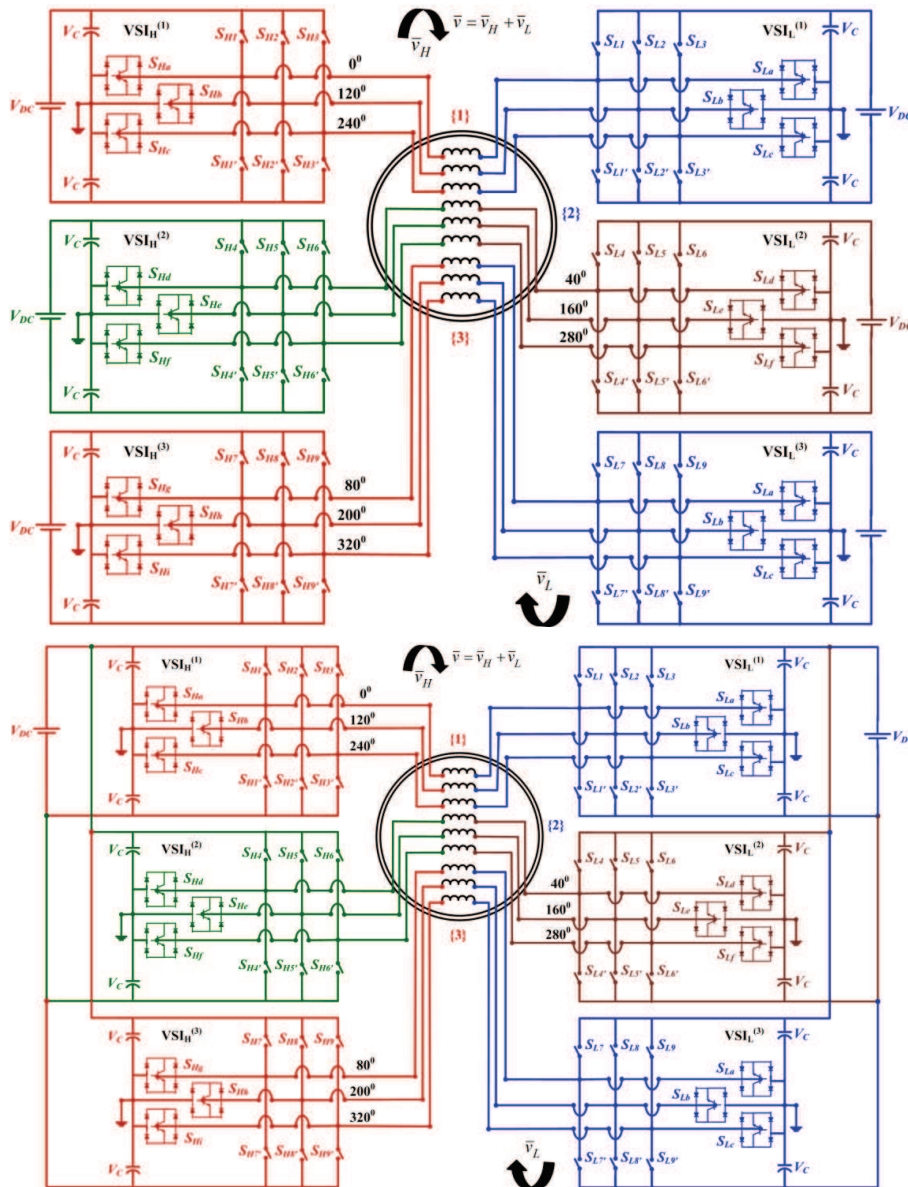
$\bar{v} = \bar{v}_H + \bar{v}_L$

$\bar{v}_H$

$V_C$ VSI$_H^{(1)}$ $S_{H1}$ $S_{H2}$ $S_{H3}$

$S_{Ha}$ $S_{Hb}$ $S_{Hc}$

$V_{DC}$

$0^0$ $120^0$ $240^0$

$S_{H1'}$ $S_{H2'}$ $S_{H3'}$

$V_C$

{1}

$S_{L1}$ $S_{L2}$ $S_{L3}$ VSI$_L^{(1)}$ $V_C$

$S_{La}$ $S_{Lb}$ $S_{Lc}$ $V_{DC}$

$S_{L1'}$ $S_{L2'}$ $S_{L3'}$ $V_C$

{2}

$V_C$ VSI$_H^{(2)}$ $S_{H4}$ $S_{H5}$ $S_{H6}$

$S_{Hd}$ $S_{He}$ $S_{Hf}$

$V_{DC}$

$S_{H4'}$ $S_{H5'}$ $S_{H6'}$

$V_C$

{3}

$S_{L4}$ $S_{L5}$ $S_{L6}$ VSI$_L^{(2)}$ $V_C$

$40^0$ $160^0$ $280^0$

$S_{Ld}$ $S_{Le}$ $S_{Lf}$ $V_{DC}$

$S_{L4'}$ $S_{L5'}$ $S_{L6'}$ $V_C$

$V_C$ VSI$_H^{(3)}$ $S_{H7}$ $S_{H8}$ $S_{H9}$

$S_{Hg}$ $S_{Hh}$ $S_{Hi}$

$V_{DC}$

$80^0$ $200^0$ $320^0$

$S_{H7'}$ $S_{H8'}$ $S_{H9'}$

$V_C$

$S_{L7}$ $S_{L8}$ $S_{L9}$ VSI$_L^{(3)}$ $V_C$

$S_{La}$ $S_{Lb}$ $S_{Lc}$

$S_{L7'}$ $S_{L8'}$ $S_{L9'}$ $V_C$

$\bar{v}_L$

$\bar{v} = \bar{v}_H + \bar{v}_L$

$\bar{v}_H$

$V_C$ VSI$_H^{(1)}$ $S_{H1}$ $S_{H2}$ $S_{H3}$

$S_{Ha}$ $S_{Hb}$ $S_{Hc}$

$V_{DC}$

$0^0$ $120^0$ $240^0$

$S_{H1'}$ $S_{H2'}$ $S_{H3'}$

$V_C$

{1}

$S_{L1}$ $S_{L2}$ $S_{L3}$ VSI$_L^{(1)}$ $V_C$

$S_{La}$ $S_{Lb}$ $S_{Lc}$

$V_D$

$S_{L1'}$ $S_{L2'}$ $S_{L3'}$ $V_C$

{2}

$V_C$ VSI$_H^{(2)}$ $S_{H4}$ $S_{H5}$ $S_{H6}$

$S_{Hd}$ $S_{He}$ $S_{Hf}$

$S_{H4'}$ $S_{H5'}$ $S_{H6'}$

$V_C$

{3}

$S_{L4}$ $S_{L5}$ $S_{L6}$ VSI$_L^{(2)}$ $V_C$

$40^0$ $160^0$ $280^0$

$S_{Ld}$ $S_{Le}$ $S_{Lf}$

$S_{L4'}$ $S_{L5'}$ $S_{L6'}$ $V_C$

$V_C$ VSI$_H^{(3)}$ $S_{H7}$ $S_{H8}$ $S_{H9}$

$S_{Hg}$ $S_{Hh}$ $S_{Hi}$

$80^0$ $200^0$ $320^0$

$S_{H7'}$ $S_{H8'}$ $S_{H9'}$

$V_C$

$S_{L7}$ $S_{L8}$ $S_{L9}$ VSI$_L^{(3)}$ $V_C$

$S_{La}$ $S_{Lb}$ $S_{Lc}$

$S_{L7'}$ $S_{L8'}$ $S_{L9'}$ $V_C$

$\bar{v}_L$